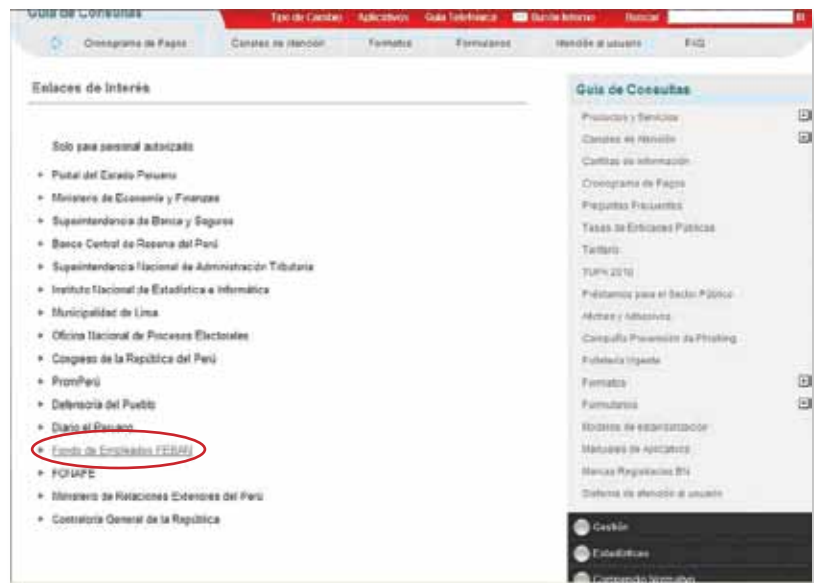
Guia de Consultas

Tipo de Cambio Aplicativos Guía Telefónica Buzón Informe Buscar

Cronograma de Pagos Canales de atención Formatos Formularios Atención al usuario FAQ

Enlaces de Interés

Solo para personal autorizado

Portal del Estado Peruano

Ministerio de Economía y Finanzas

Superintendencia de Banca y Seguros

Banco Central de Reserva del Perú

Superintendencia Nacional de Administración Tributaria

Instituto Nacional de Estadística e Informática

Municipalidad de Lima

Oficina Nacional de Procesos Electorales

Congreso de la República del Perú

PromPerú

Defensoría del Pueblo

Diario el Peruano

Fondo de Empleados FEBAN

FONAFE

Ministerio de Relaciones Exteriores del Perú

Contraloría General de la República

Guia de Consultas

Productos y Servicios

Canales de Atención

Cartillas de Información

Cronograma de Pagos

Preguntas Frecuentes

Tasas de Entidades Públicas

Tarifario

TUPA 2010

Préstamos para el Sector Público

Afiches y Adhesivos

Consulta Prevención de Phishing

Folletería Vigente

Formatos

Formularios

Modelos de estandarización

Manuales de Aplicativos

Marcas Registradas BN

Sistema de atención al usuario

Gestión

Estadísticas

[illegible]